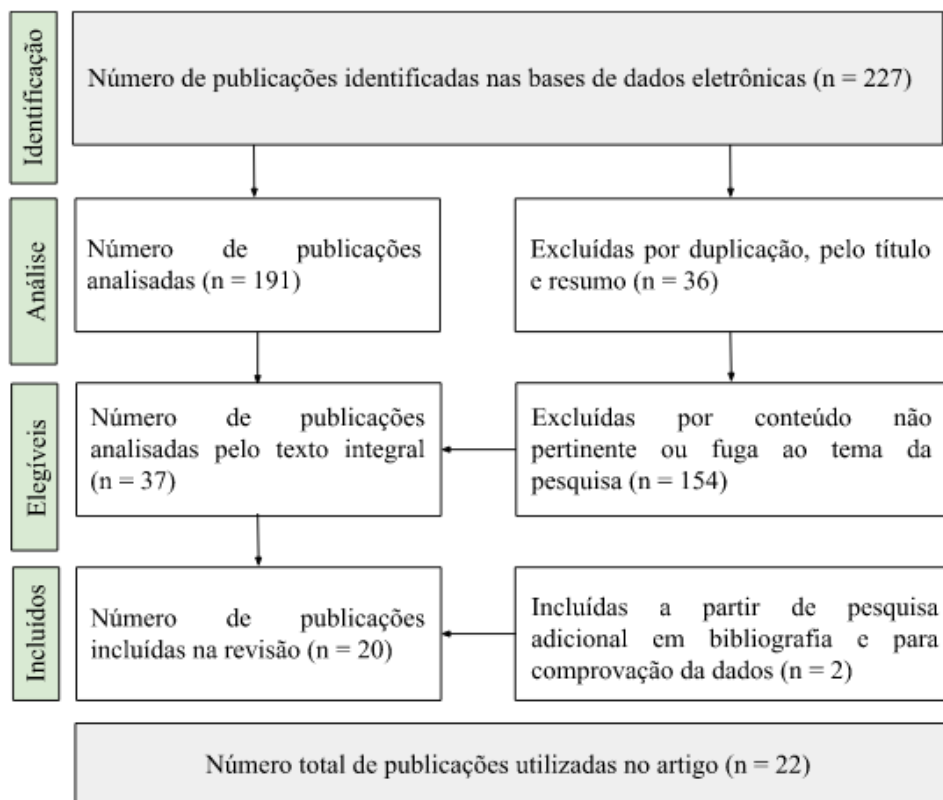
Identificação

Número de publicações identificadas nas bases de dados eletrônicas (n = 227)

Análise

Número de publicações analisadas (n = 191)

Excluídas por duplicação, pelo título e resumo (n = 36)

Elegíveis

Número de publicações analisadas pelo texto integral (n = 37)

Excluídas por conteúdo não pertinente ou fuga ao tema da pesquisa (n = 154)

Incluídos

Número de publicações incluídas na revisão (n = 20)

Incluídas a partir de pesquisa adicional em bibliografia e para comprovação da dados (n = 2)

Número total de publicações utilizadas no artigo (n = 22)